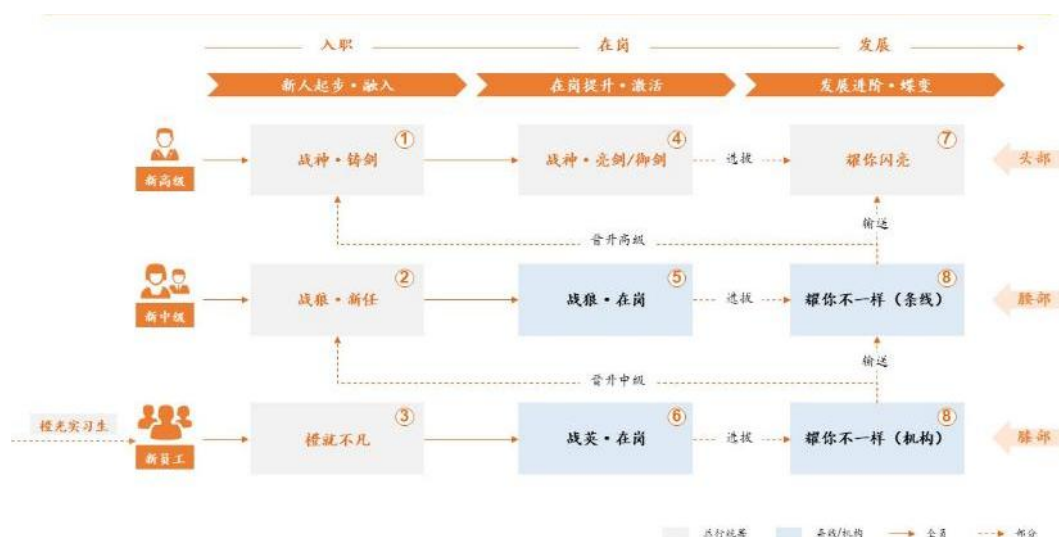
入职 在岗 发展

新人起步·融入 在岗提升·激活 发展进阶·蝶变

新高级

战神·铸剑 ①

战神·亮剑/御剑 ④

选拔

耀你闪亮 ⑦

头部

输送

晋升高级

新中级

战狼·新任 ②

战狼·在岗 ⑤

选拔

耀你不一样（条线） ⑧

腰部

输送

晋升中级

橙光实习生

新员工

橙就不凡 ③

战英·在岗 ⑥

选拔

耀你不一样（机构） ⑧

膝部

总行统筹 条线/机构 全员 部分